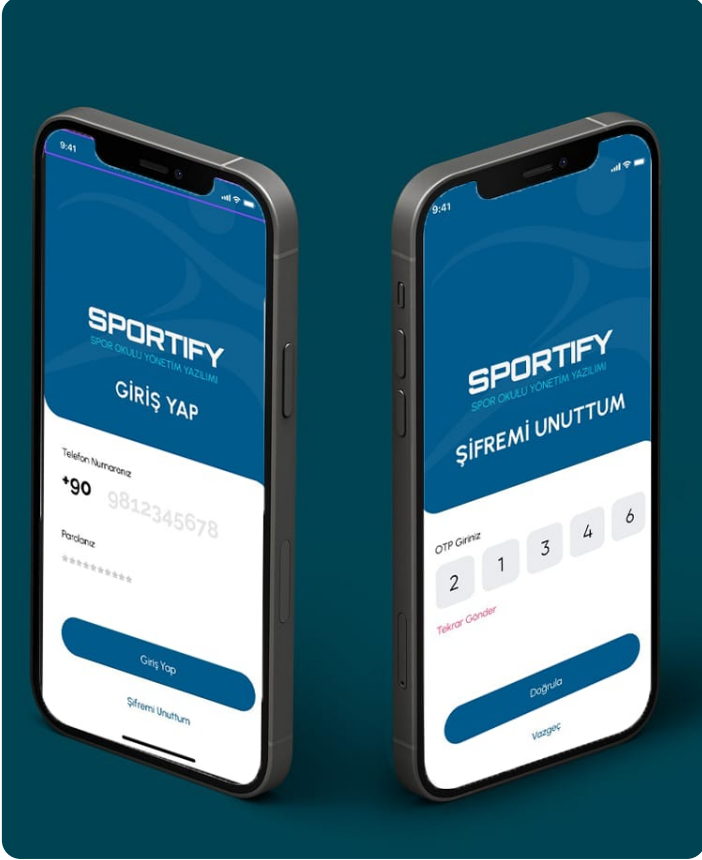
9:41

SPORTIFY
SPOR OKULU YÖNETİM YAZILIMI

GİRİŞ YAP

Telefon Numaranız
+90 9812345678

Parolanız
**********

Giriş Yap

Şifremi Unuttum

9:41

SPORTIFY
SPOR OKULU YÖNETİM YAZILIMI

ŞİFREMİ UNUTTUM

OTP Giriniz
2 1 3 4 6

Tekrar Gönder

Doğrula

Vazgeç